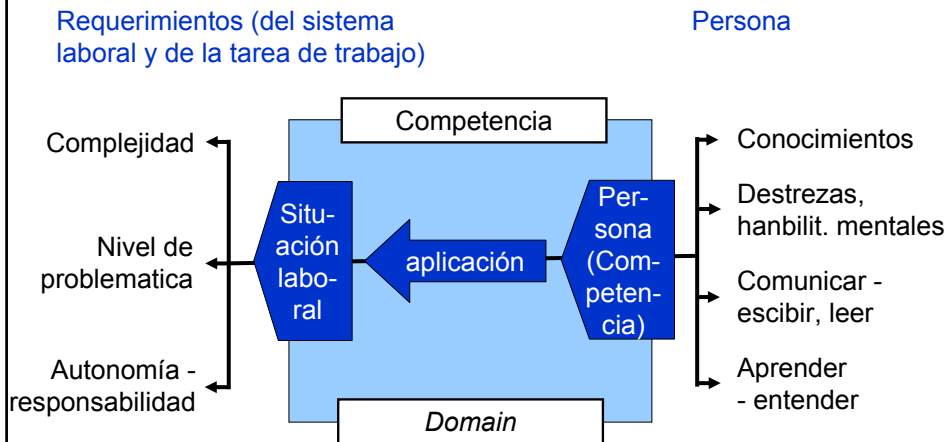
Requerimientos (del sistema laboral y de la tarea de trabajo)

Persona

Competencia

Complejidad

Nivel de problematica

Autonomía - responsabilidad

Situación laboral

aplicación

Persona (Competencia)

Conocimientos

Destrezas, hanbilit. mentales

Comunicar - escibir, leer

Aprender - entender

*Domain*